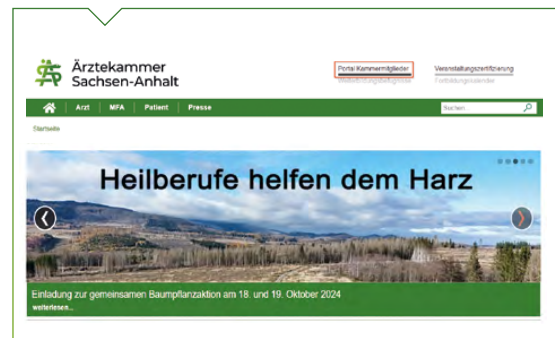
Ärztekammer Sachsen-Anhalt

Portal Kammermitglieder
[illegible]

Veranstaltungszertifizierung
Fortbildungskalender

Arzt | MFA | Patient | Presse

Suchen

Startseite

Heilberufe helfen dem Harz

Einladung zur gemeinsamen Baumpflanzaktion am 18. und 19. Oktober 2024
weiterlesen...